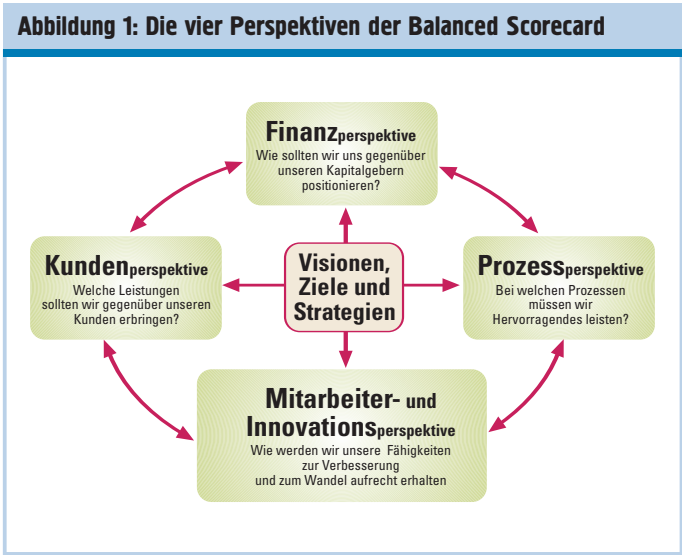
Abbildung 1: Die vier Perspektiven der Balanced Scorecard

Finanzperspektive
Wie sollten wir uns gegenüber unseren Kapitalgebern positionieren?

Kundenperspektive
Welche Leistungen sollten wir gegenüber unseren Kunden erbringen?

Visionen, Ziele und Strategien

Prozessperspektive
Bei welchen Prozessen müssen wir Hervorragendes leisten?

Mitarbeiter- und Innovationsperspektive
Wie werden wir unsere Fähigkeiten zur Verbesserung und zum Wandel aufrecht erhalten